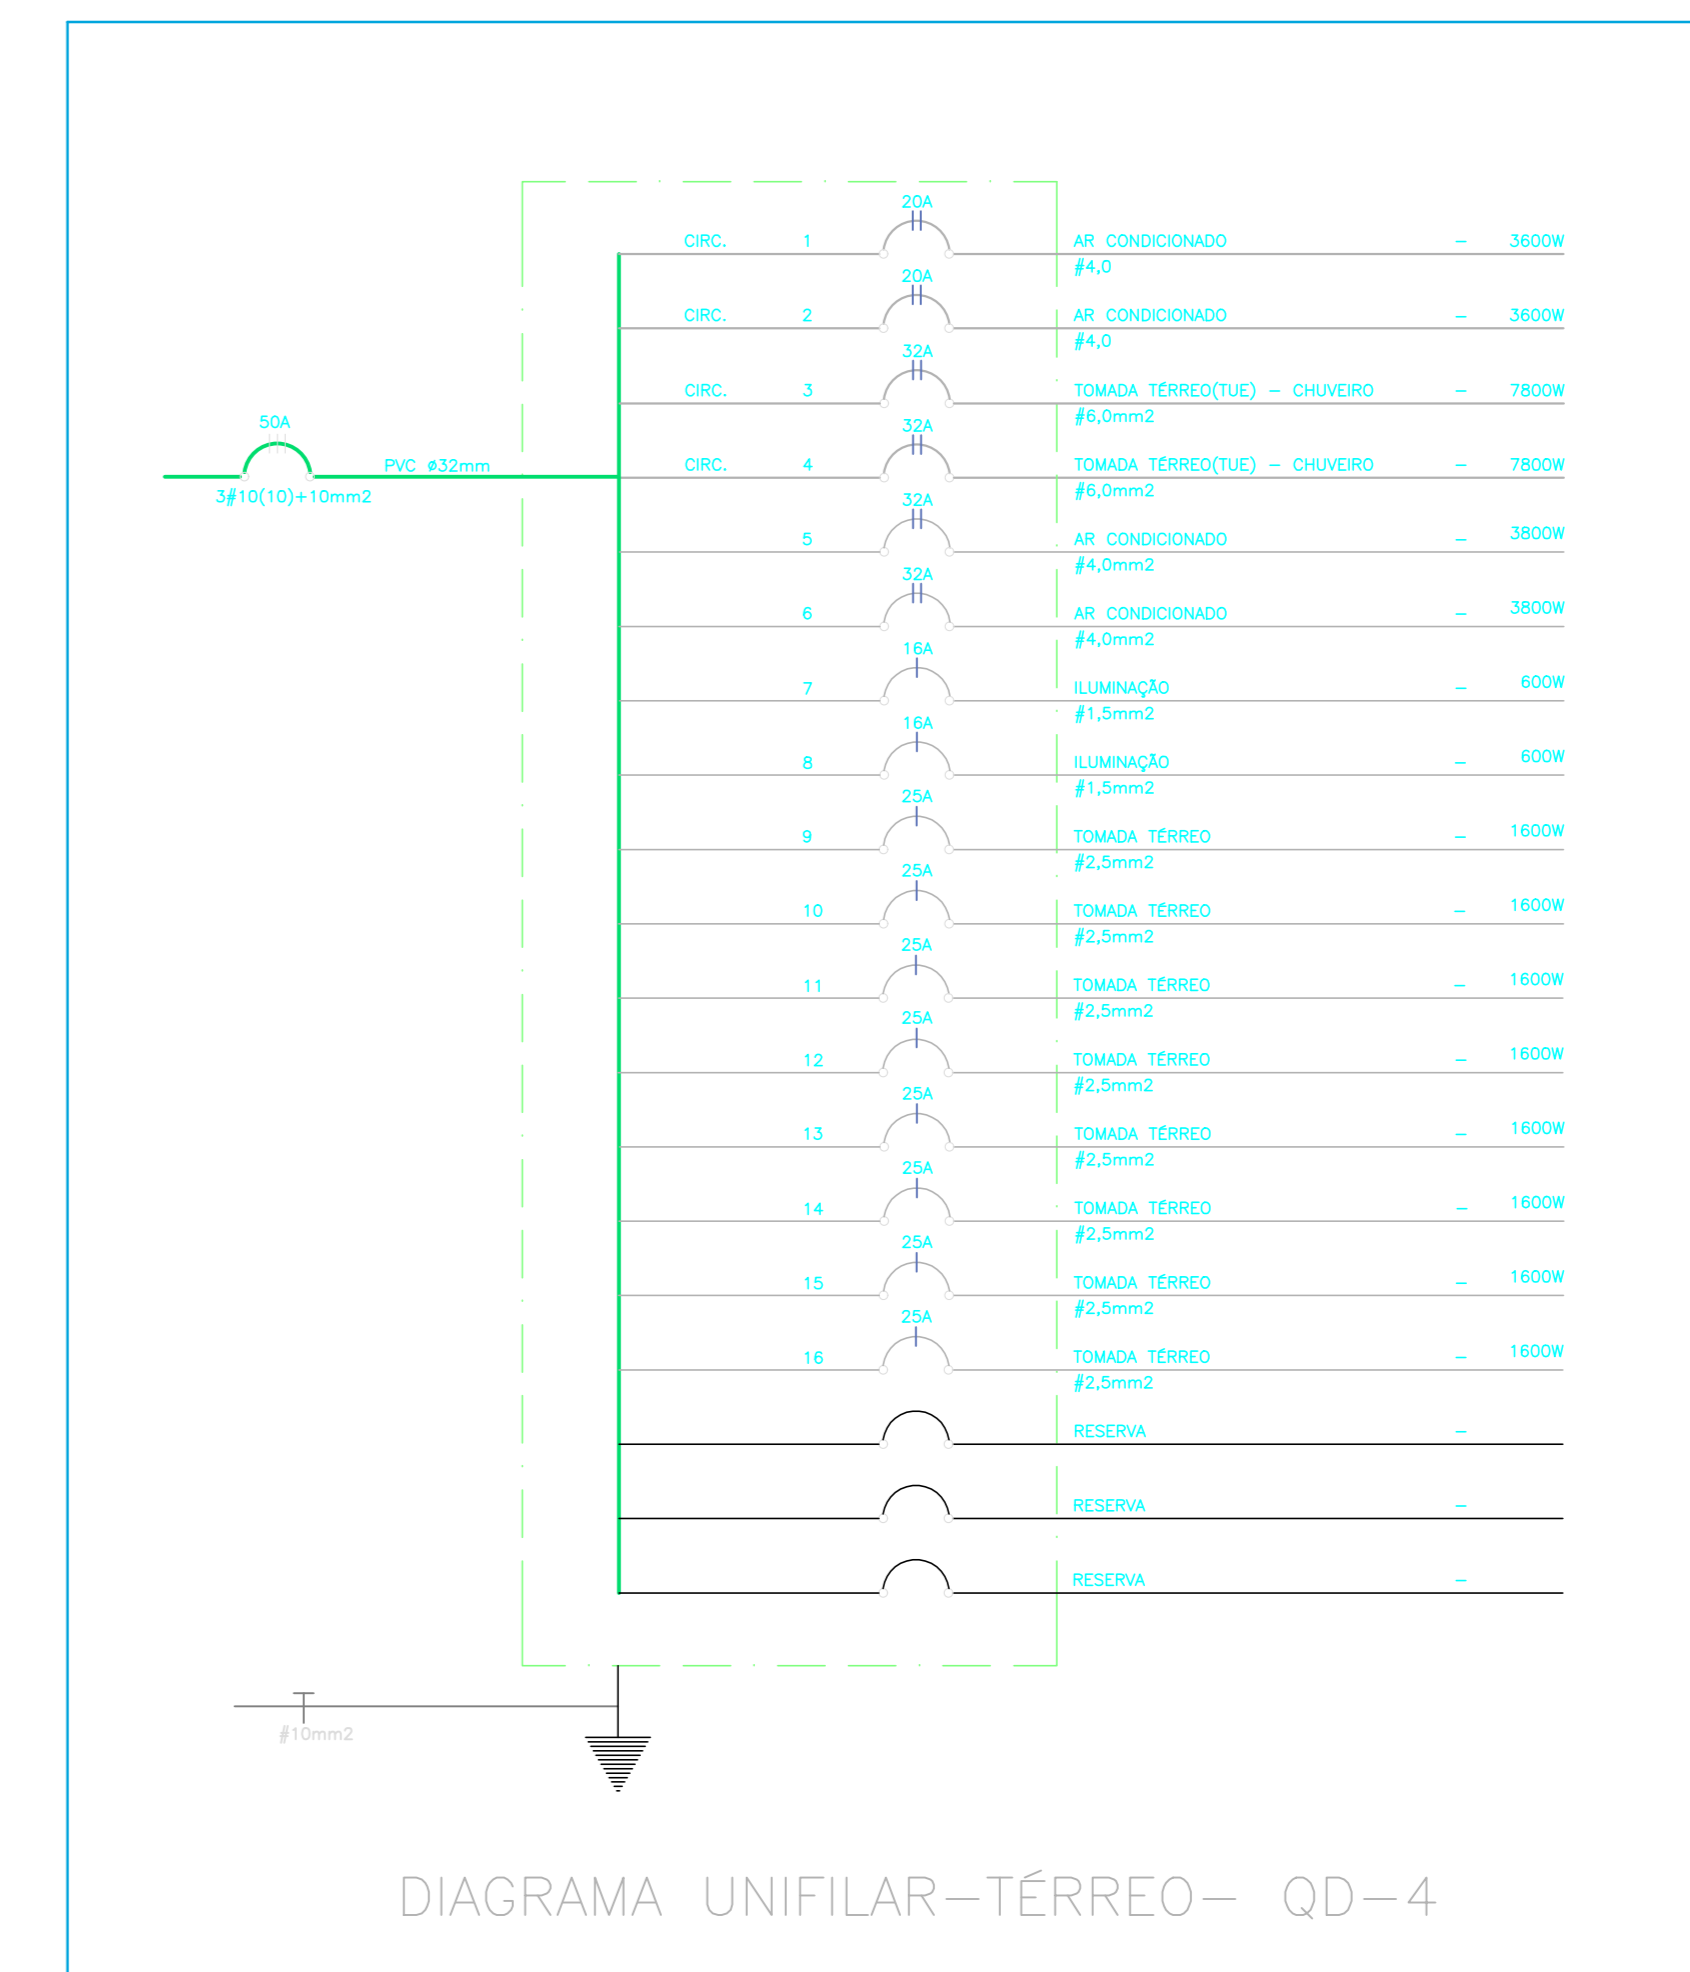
50A
3#10(10)+10mm2
PVC ø32mm

20A
CIRC. 1
AR CONDICIONADO – 3600W
#4,0

20A
CIRC. 2
AR CONDICIONADO – 3600W
#4,0

32A
CIRC. 3
TOMADA TÉRREO(TUE) – CHUVEIRO – 7800W
#6,0mm2

32A
CIRC. 4
TOMADA TÉRREO(TUE) – CHUVEIRO – 7800W
#6,0mm2

32A
5
AR CONDICIONADO – 3800W
#4,0mm2

32A
6
AR CONDICIONADO – 3800W
#4,0mm2

16A
7
ILUMINAÇÃO – 600W
#1,5mm2

16A
8
ILUMINAÇÃO – 600W
#1,5mm2

25A
9
TOMADA TÉRREO – 1600W
#2,5mm2

25A
10
TOMADA TÉRREO – 1600W
#2,5mm2

25A
11
TOMADA TÉRREO – 1600W
#2,5mm2

25A
12
TOMADA TÉRREO – 1600W
#2,5mm2

25A
13
TOMADA TÉRREO – 1600W
#2,5mm2

25A
14
TOMADA TÉRREO – 1600W
#2,5mm2

25A
15
TOMADA TÉRREO – 1600W
#2,5mm2

25A
16
TOMADA TÉRREO – 1600W
#2,5mm2

RESERVA –

RESERVA –

RESERVA –

#10mm2

DIAGRAMA UNIFILAR–TÉRREO– QD–4